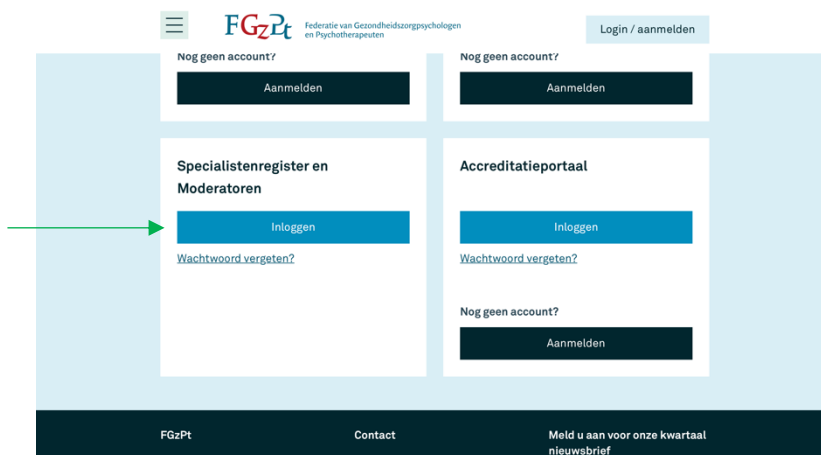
FGzPt Federatie van Gezondheidszorgpsychologen en Psychotherapeuten

Login / aanmelden

Nog geen account?

Aanmelden

Nog geen account?

Aanmelden

Specialistenregister en Moderatoren

Inloggen

Wachtwoord vergeten?

Accreditatieportaal

Inloggen

Wachtwoord vergeten?

Nog geen account?

Aanmelden

FGzPt

Contact

Meld u aan voor onze kwartaal nieuwsbrief